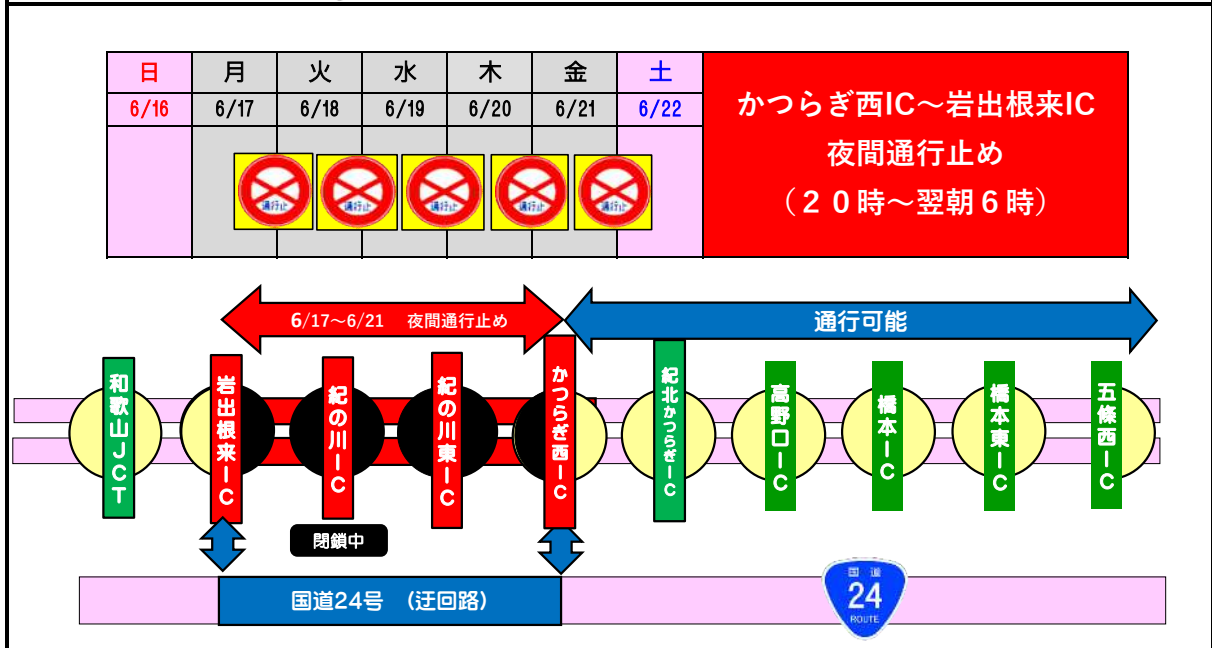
| 日 | 月 | 火 | 水 | 木 | 金 | 土 |
|---|---|---|---|---|---|---|
| 6/16 | 6/17 | 6/18 | 6/19 | 6/20 | 6/21 | 6/22 |
| | 通行止 | 通行止 | 通行止 | 通行止 | 通行止 | |

かつらぎ西IC～岩出根来IC
夜間通行止め
（２０時～翌朝６時）

6/17～6/21　夜間通行止め

通行可能

和歌山JCT

岩出根来IC

紀の川IC

紀の川東IC

かつらぎ西IC

紀北かつらぎIC

高野口IC

橋本IC

橋本東IC

五條西IC

閉鎖中

国道24号　（迂回路）

国道
24
ROUTE